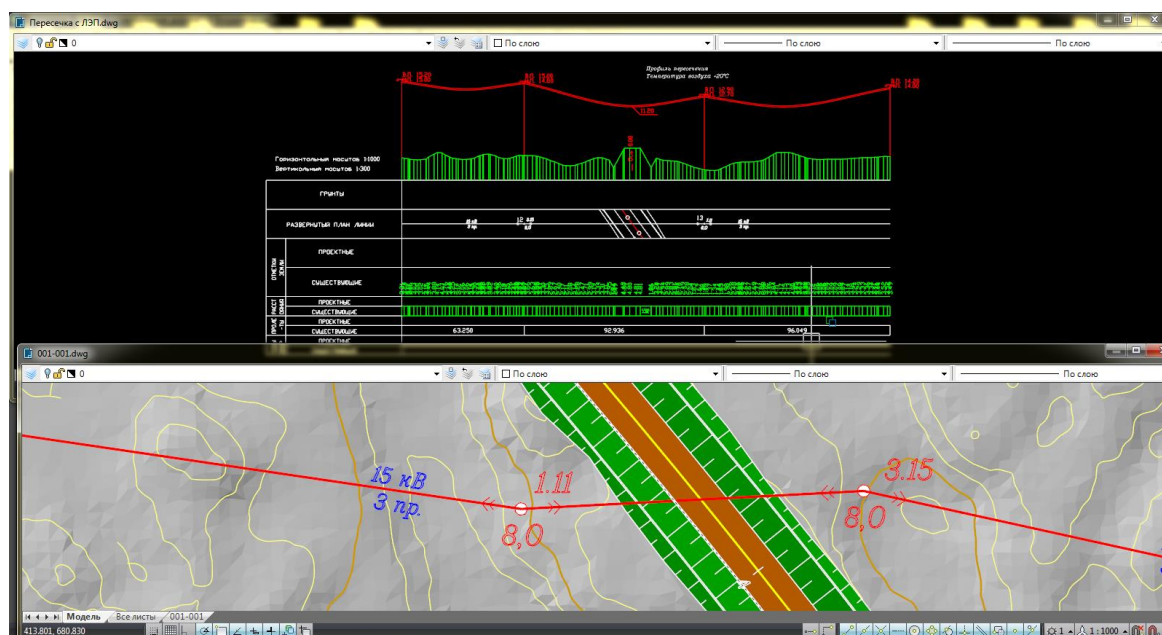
Пересечка с ЛЭП.dwg

0

По слою

По слою

По слою

Профиль пересечки
Температура воздуха -20°С

Горизонтальный масштаб 1:1000
Вертикальный масштаб 1:300

ГРУНТЫ

РАЗВЕРНУТЫЙ ПЛАН ЛИНИИ

ОТМЕТКИ ЗЕМЛИ

ПРОЕКТНЫЕ

СУЩЕСТВУЮЩИЕ

ПРОЕКТНЫЕ

СУЩЕСТВУЮЩИЕ

ПРОЕКТНЫЕ

СУЩЕСТВУЮЩИЕ

63.250

92.936

96.049

ПРОЕКТНЫЕ

001-001.dwg

0

По слою

По слою

По слою

15 кВ
3 пр.

1.11

8,0

3.15

8,0

Модель

Все листы

001-001

413.801, 680.830

1:1000